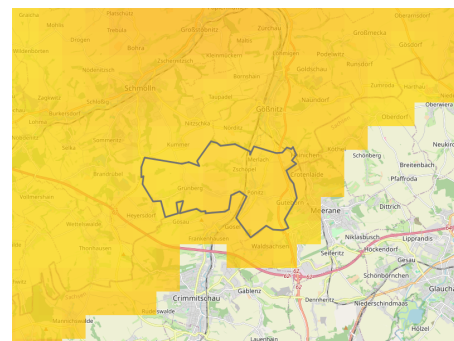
Gräfenhain
Gräfenhain
Mohlis
Thonhausen
Bohra
Großstöbnitz
Zschernitzsch
Schmölln
Gößnitz
Nöbdenitz
Zagkwitz
Schönberg
Breitenbach
Neukirchen
Pfaffroda
Dittrich
Meerane
Niklasburg
Hockendorf
Lipprandis
Seiferitz
Gesau
Schönbörnchen
Glauchau
Niederschindmaas
Crimmitschau
Gablenz
Dennheritz
Frankenhausen
Waldsachsen
Oberwiera
Ponitz
Gosdorf
Großbockedra
Heyersdorf
Grünberg
Höfchen
Harthau
Lauenhain